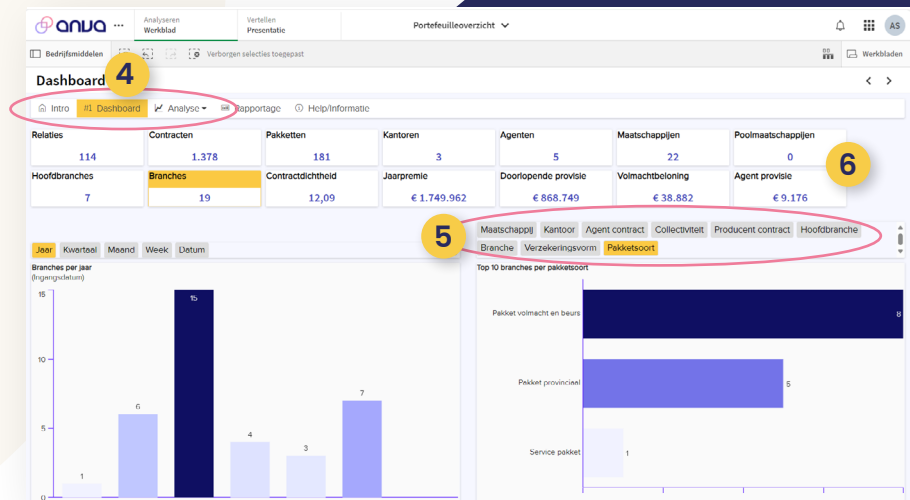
anva ···
Analyseren
Werkblad
Vertellen
Presentatie
Portefeuilleoverzicht
AS
Bedrijfsmiddelen
Verborgen selecties toegepast
Werkbladen

Dashboard
4
Intro
Dashboard
Analyse
Rapportage
Help/Informatie

| Relaties | Contracten | Pakketten | Kantoren | Agenten | Maatschappijen | Poolmaatschappijen |
|---|---|---|---|---|---|---|
| 114 | 1.378 | 181 | 3 | 5 | 22 | 0 |
| Hoofdbranches | Branches | Contractdichtheid | Jaarpremie | Doorlopende provisie | Volmachtbeloning | Agent provisie |
| 7 | 19 | 12,09 | € 1.749.962 | € 868.749 | € 38.882 | € 9.176 |

6
5
Maatschappij
Kantoor
Agent contract
Collectiviteit
Producent contract
Hoofdbranche
Branche
Verzekeringsvorm
Pakketsoort

Jaar
Kwartaal
Maand
Week
Datum

Branches per jaar
(Ingangsdatum)
15
10
5
0
1
6
15
4
3
7

Top 10 branches per pakketsoort
Pakket volmacht en beurs
8
Pakket provinciaal
5
Service pakket
1